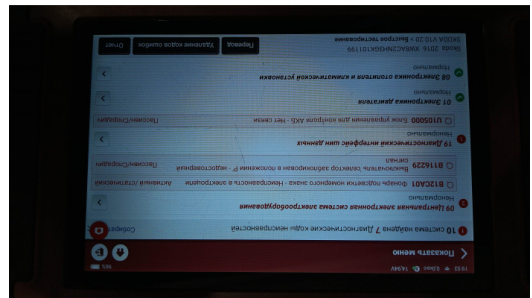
Показать меню

10 системы найдено 7 Диагностические коды неисправностей Сохранить

09 Центральная электрооборудование
Неисправность

B13CA01 Фонарь подсветки номерного знака - Неисправность в электроцепи Активно/Статически

B116229 Выключатель селектора заблокирован в положении P - недостоверный сигнал Пассивно/Спорадич

19 Диагностический интерфейс шин данных
Неисправность

U105000 Блок управления для контроля AXS - Нет связи Пассивно/Спорадич

01 Электроника двигателя
Нормально

08 Электроника отопителя и климатической установки
Нормально

Skoda 2016 XW8AC2NE9GK001288
SKODA V70.20 > Быстрое тестирование

Перевод Удаление кодов ошибок Отчет